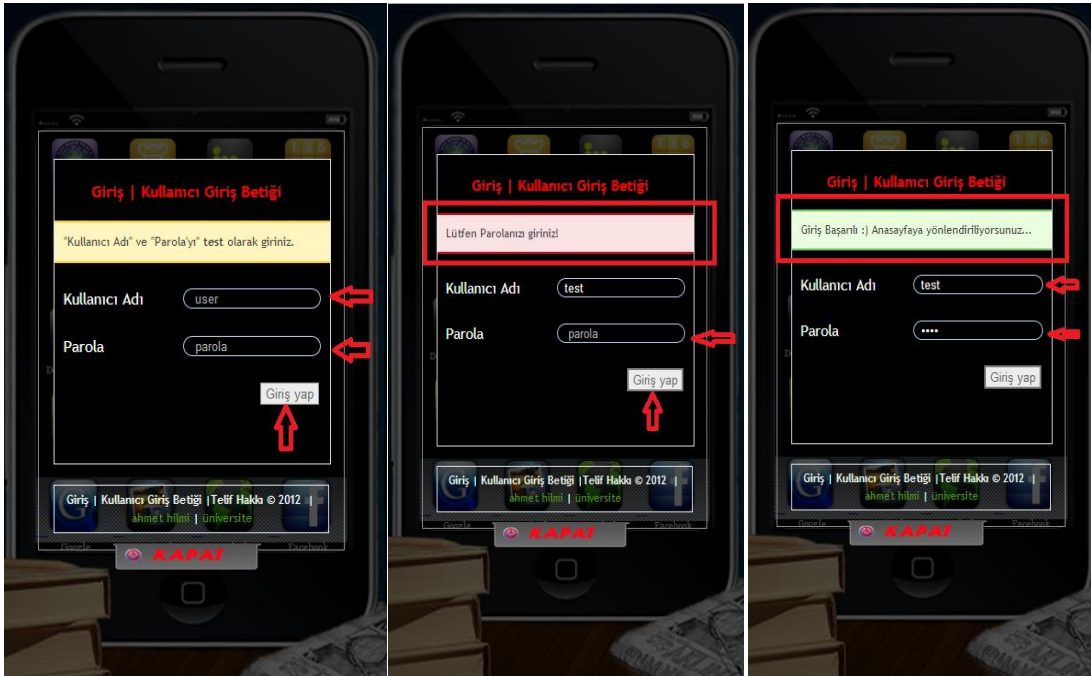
Giriş | Kullanıcı Giriş Betiği

"Kullanıcı Adı" ve "Parola'yı" test olarak giriniz.

Kullanıcı Adı user

Parola parola

Giriş yap

Giriş | Kullanıcı Giriş Betiği |Telif Hakkı © 2012 | ahmet hilmi | üniversite

Google Facebook

KAPAT

Giriş | Kullanıcı Giriş Betiği

Lütfen Parolanızı giriniz!

Kullanıcı Adı test

Parola parola

Giriş yap

Giriş | Kullanıcı Giriş Betiği |Telif Hakkı © 2012 | ahmet hilmi | üniversite

Google Facebook

KAPAT

Giriş | Kullanıcı Giriş Betiği

Giriş Başarılı :) Anasayfaya yönlendiriliyorsunuz...

Kullanıcı Adı test

Parola ••••

Giriş yap

Giriş | Kullanıcı Giriş Betiği |Telif Hakkı © 2012 | ahmet hilmi | üniversite

Google Facebook

KAPAT